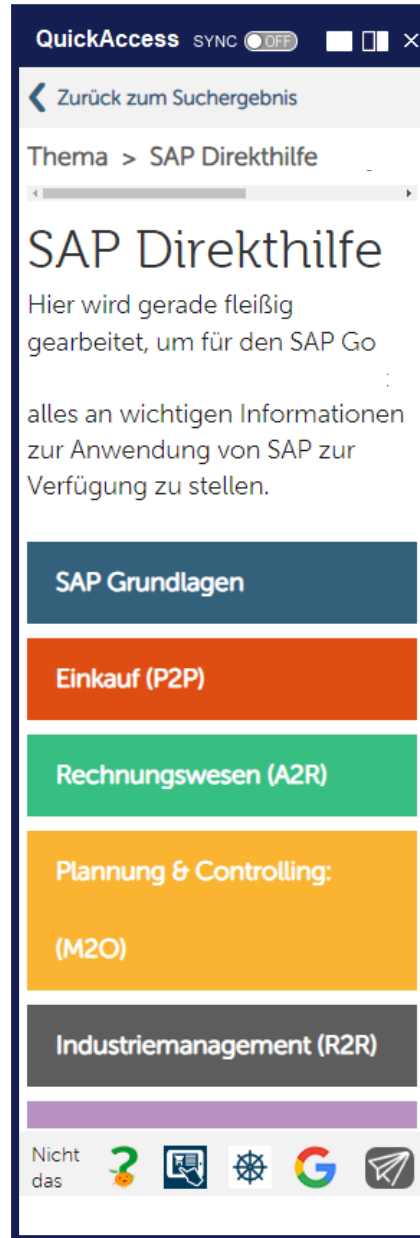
QuickAccess SYNC OFF

Zurück zum Suchergebnis

Thema > SAP Direkthilfe

SAP Direkthilfe

Hier wird gerade fleißig gearbeitet, um für den SAP Go

alles an wichtigen Informationen zur Anwendung von SAP zur Verfügung zu stellen.

SAP Grundlagen

Einkauf (P2P)

Rechnungswesen (A2R)

Plannung & Controlling: (M2O)

Industriemanagement (R2R)

Nicht das